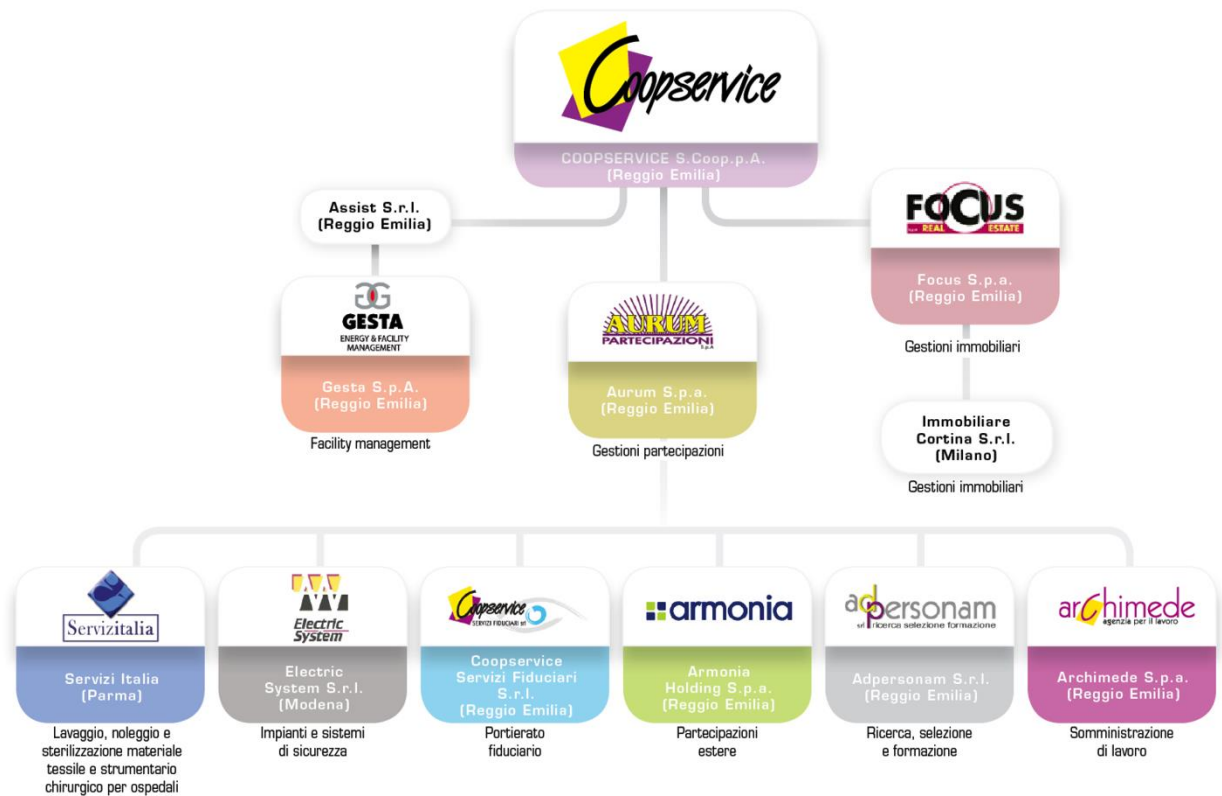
Coopservice

COOPSERVICE S.Coop.p.A.
(Reggio Emilia)

Assist S.r.l.
(Reggio Emilia)

FOCUS
REAL ESTATE

Focus S.p.a.
(Reggio Emilia)

Gestioni immobiliari

GESTA
ENERGY & FACILITY MANAGEMENT

Gesta S.p.A.
(Reggio Emilia)

Facility management

AURUM
PARTECIPAZIONI
S.p.A.

Aurum S.p.a.
(Reggio Emilia)

Gestioni partecipazioni

Immobiliare
Cortina S.r.l.
(Milano)

Gestioni immobiliari

Servizitalia

Servizi Italia
(Parma)

Lavaggio, noleggio e sterilizzazione materiale tessile e strumentario chirurgico per ospedali

Electric System

Electric
System S.r.l.
(Modena)

Impianti e sistemi di sicurezza

Coopservice
SERVIZI FIDUCIARI srl

Coopservice
Servizi Fiduciari
S.r.l.
(Reggio Emilia)

Portierato fiduciario

armonia

Armonia
Holding S.p.a.
(Reggio Emilia)

Partecipazioni estere

adpersonam
srl ricerca selezione formazione

Adpersonam S.r.l.
(Reggio Emilia)

Ricerca, selezione e formazione

archimede
agenzia per il lavoro

Archimede S.p.a.
(Reggio Emilia)

Somministrazione di lavoro